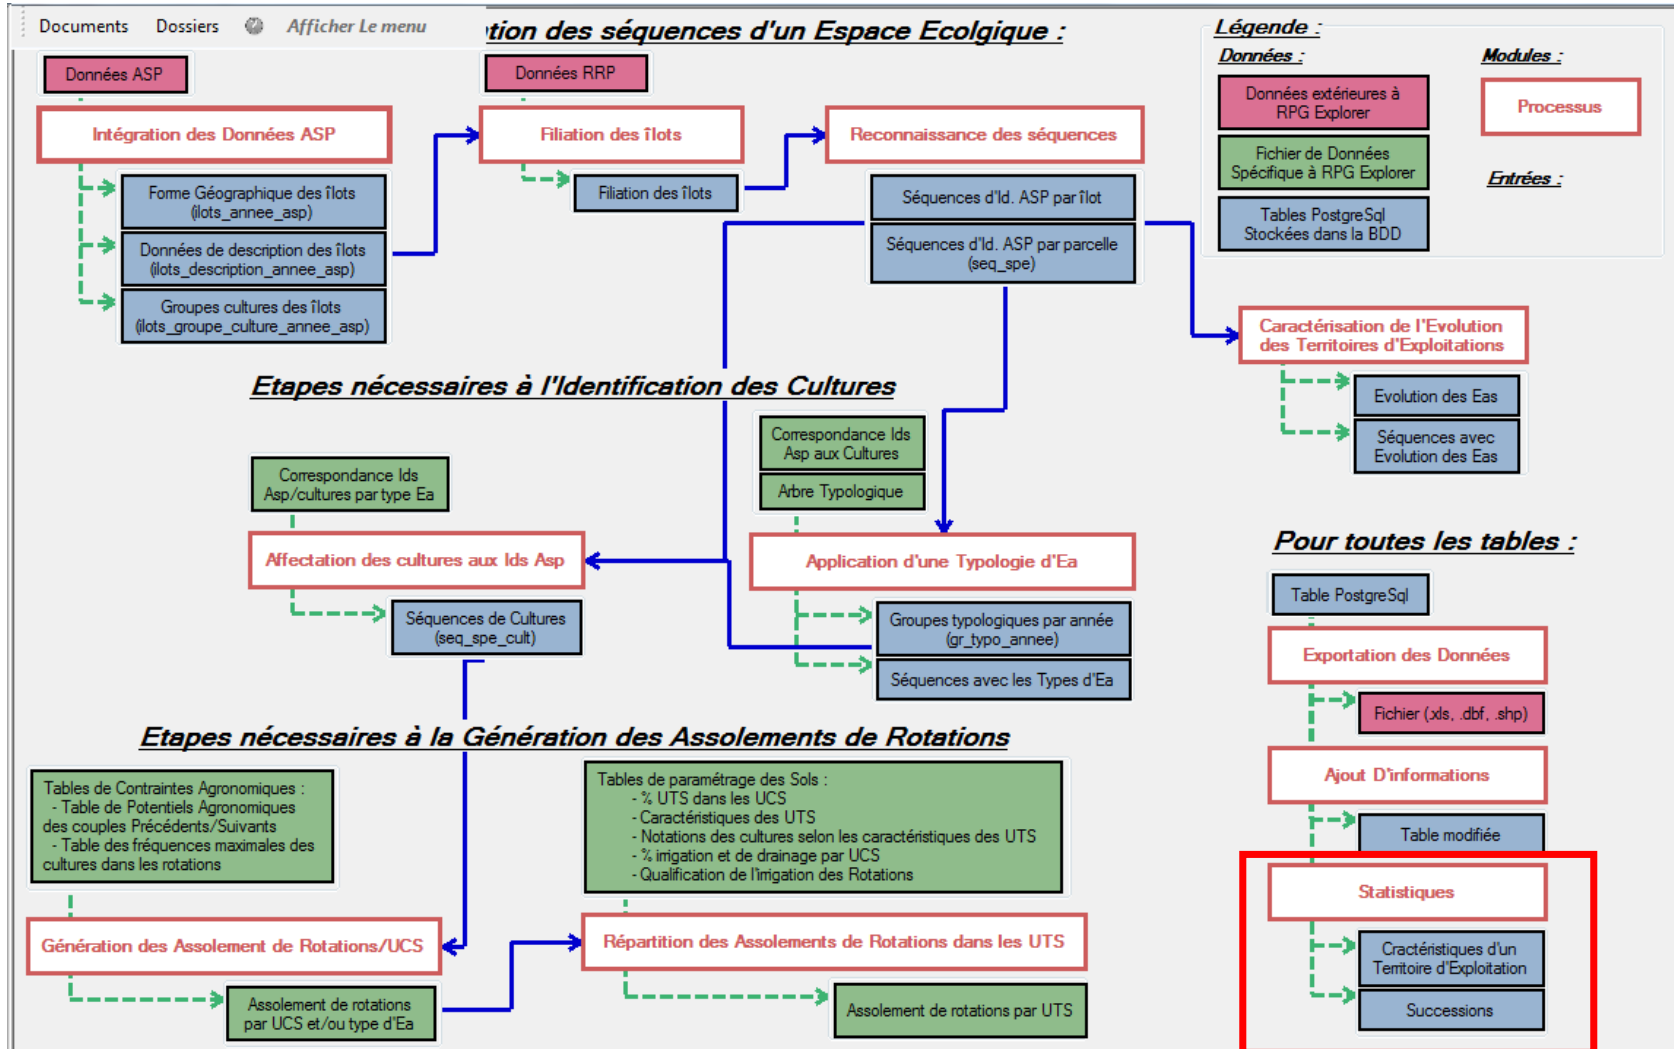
Documents Dossiers Afficher Le menu

tion des séquences d'un Espace Ecolgique :

Légende :

Données :

Modules :

Données extérieures à RPG Explorer

Processus

Fichier de Données Spécifique à RPG Explorer

Entrées :

Tables PostgreSql Stockées dans la BDD

Données ASP

Intégration des Données ASP

Forme Géographique des îlots (ilots_annee_asp)

Données de description des îlots (ilots_description_annee_asp)

Groupes cultures des îlots (ilots_groupe_culture_annee_asp)

Données RRP

Filiation des îlots

Filiation des îlots

Reconnaissance des séquences

Séquences d'Id. ASP par îlot

Séquences d'Id. ASP par parcelle (seq_spe)

Caractérisation de l'Evolution des Territoires d'Exploitations

Evolution des Eas

Séquences avec Evolution des Eas

Etapes nécessaires à l'Identification des Cultures

Correspondance Ids Asp/cultures par type Ea

Correspondance Ids Asp aux Cultures

Arbre Typologique

Affectation des cultures aux Ids Asp

Application d'une Typologie d'Ea

Séquences de Cultures (seq_spe_cult)

Groupes typologiques par année (gr_typo_annee)

Séquences avec les Types d'Ea

Pour toutes les tables :

Table PostgreSql

Exportation des Données

Fichier (xls, .dbf, .shp)

Ajout D'informations

Table modifiée

Statistiques

Cractéristiques d'un Territoire d'Exploitation

Successions

Etapes nécessaires à la Génération des Assolements de Rotations

Tables de Contraintes Agronomiques :
- Table de Potentiels Agronomiques des couples Précédents/Suivants
- Table des fréquences maximales des cultures dans les rotations

Tables de paramétrage des Sols :
- % UTS dans les UCS
- Caractéristiques des UTS
- Notations des cultures selon les caractéristiques des UTS
- % irrigation et de drainage par UCS
- Qualification de l'irrigation des Rotations

Génération des Assolement de Rotations/UCS

Répartition des Assolements de Rotations dans les UTS

Assolement de rotations par UCS et/ou type d'Ea

Assolement de rotations par UTS